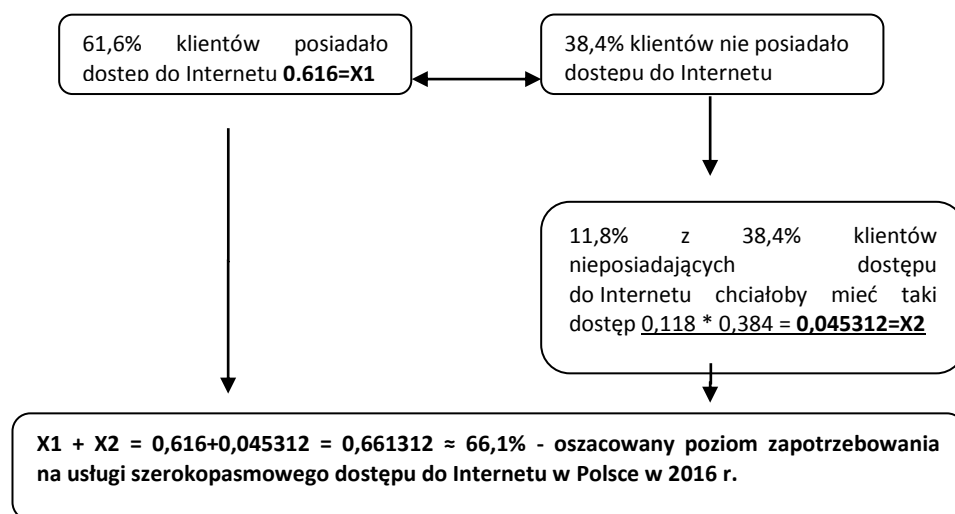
61,6% klientów posiadało dostep do Internetu **0.616=X1**

38,4% klientów nie posiadało dostepu do Internetu

11,8% z 38,4% klientów nieposiadających dostępu do Internetu chciałoby mieć taki dostęp 0,118 * 0,384 = **0,045312=X2**

**X1 + X2 = 0,616+0,045312 = 0,661312 ≈ 66,1% - oszacowany poziom zapotrzebowania na usługi szerokopasmowego dostępu do Internetu w Polsce w 2016 r.**